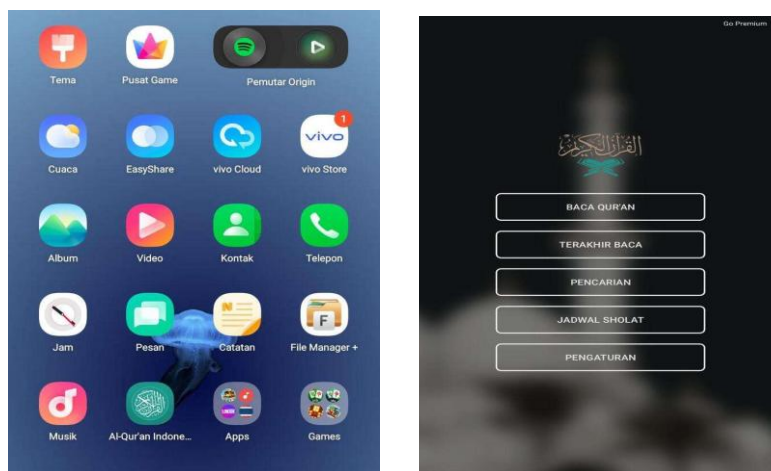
Tema
Pusat Game
Pemutar Origin
Cuaca
EasyShare
vivo Cloud
vivo
1
vivo Store
Album
Video
Kontak
Telepon
Jam
Pesan
N
Catatan
F
File Manager +
Musik
Al-Qur'an Indone...
Apps
Games

Go Premium
القرآن الكريم
BACA QUR'AN
TERAKHIR BACA
PENCARIAN
JADWAL SHOLAT
PENGATURAN